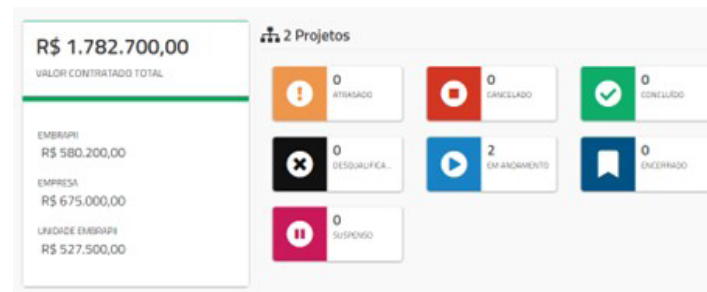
R$ 1.782.700,00
VALOR CONTRATADO TOTAL

EMBRAPII
R$ 580.200,00

EMPRESA
R$ 675.000,00

UNIDADE EMBRAPII
R$ 527.500,00

2 Projetos

0
ATRASADO

0
CANCELADO

0
CONCLUÍDO

0
DESQUALIFICA...

2
EM ANDAMENTO

0
ENCERRADO

0
SUSPENSO